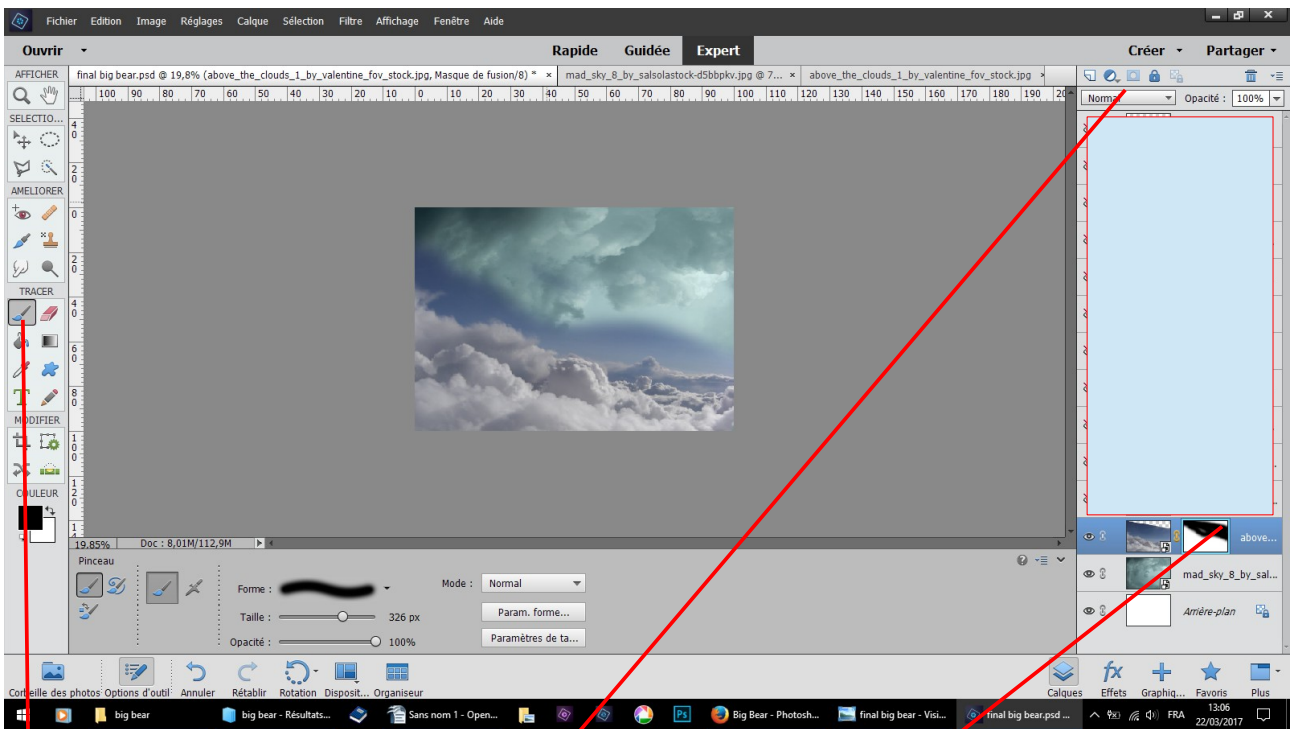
Fichier Edition Image Réglages Calque Sélection Filtre Affichage Fenêtre Aide

Ouvrir Rapide Guidée Expert Créer Partager

AFFICHER
final big bear.psd @ 19,8% (above_the_clouds_1_by_valentine_fov_stock.jpg, Masque de fusion/8) * × mad_sky_8_by_salsolastock-d5bbpkv.jpg @ 7... × above_the_clouds_1_by_valentine_fov_stock.jpg

100 90 80 70 60 50 40 30 20 10 0 10 20 30 40 50 60 70 80 90 100 110 120 130 140 150 160 170 180 190

SELECTIO...
AMELIORER
TRACER
MODIFIER
COULEUR

Normal Opacité : 100%

above...
mad_sky_8_by_sal...
Arrière-plan

19,85% Doc : 8,01M/112,9M

Pinceau
Forme :
Mode : Normal
Taille : 326 px
Param. forme...
Opacité : 100%
Paramètres de ta...

Corbeille des photos Options d'outil Annuler Rétablir Rotation Disposit... Organiseur
Calques Effets Graphiq... Favoris Plus

big bear big bear - Résultats... Sans nom 1 - Open... Big Bear - Photosh... final big bear - Visi... final big bear.psd ... FRA 13:06 22/03/2017